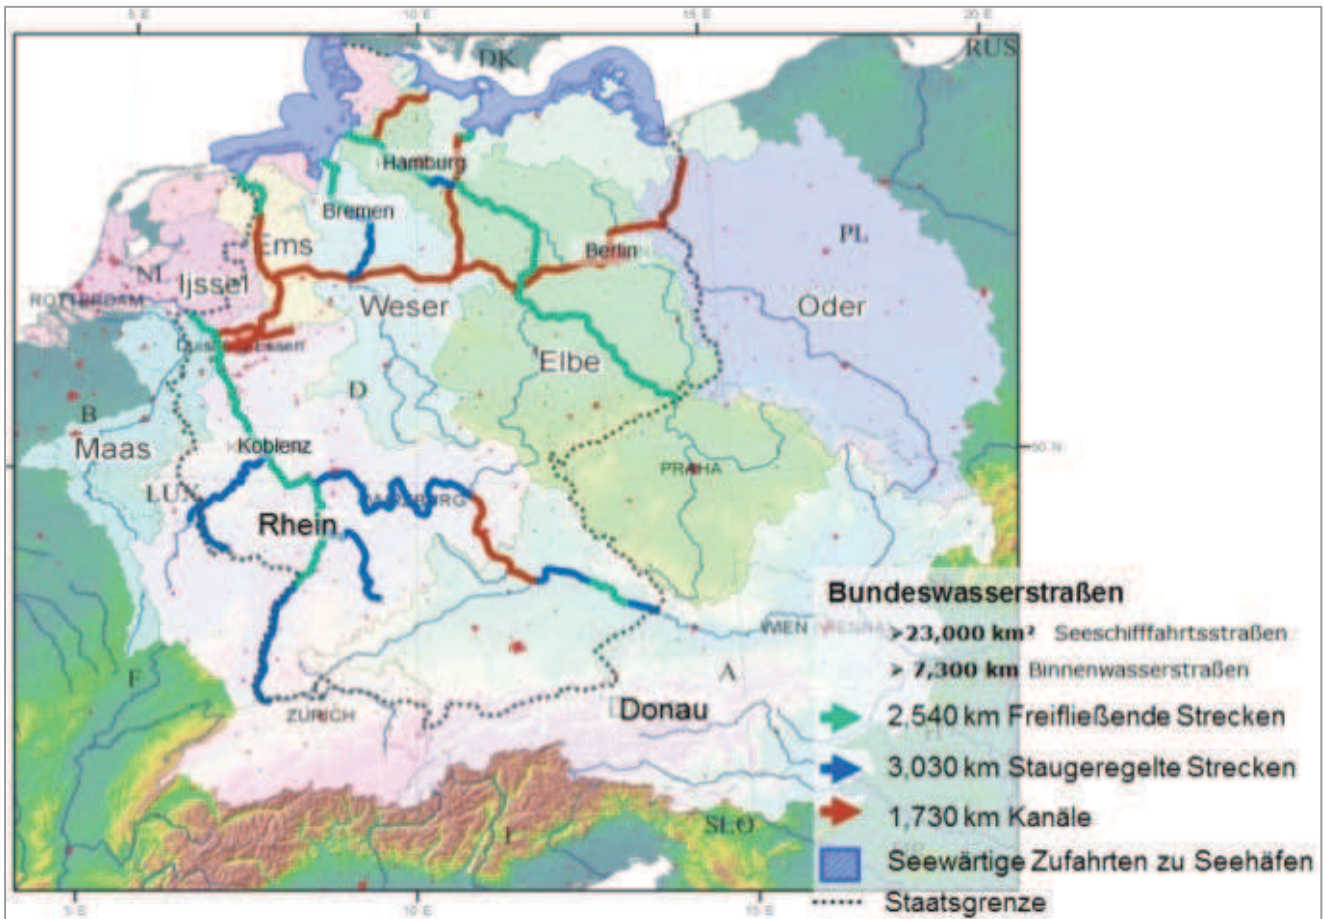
5 E
10 E
15 E
20 E
DK
RUS
Hamburg
Bremen
Ems
Berlin
PL
NL
Ijssel
ROTTERDAM
Weser
Oder
Duisburg Essen
Elbe
D
B
Maas
Koblenz
50 N
PRAHA
LUX
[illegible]BURG
Rhein
F
WIEN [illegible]
A
ZÜRICH
Donau
I
SLO
5 E
10 E
15 E

Bundeswasserstraßen
>23,000 km² Seeschifffahrtsstraßen
> 7,300 km Binnenwasserstraßen
2,540 km Freifließende Strecken
3,030 km Staugeregelte Strecken
1,730 km Kanäle
Seewärtige Zufahrten zu Seehäfen
Staatsgrenze